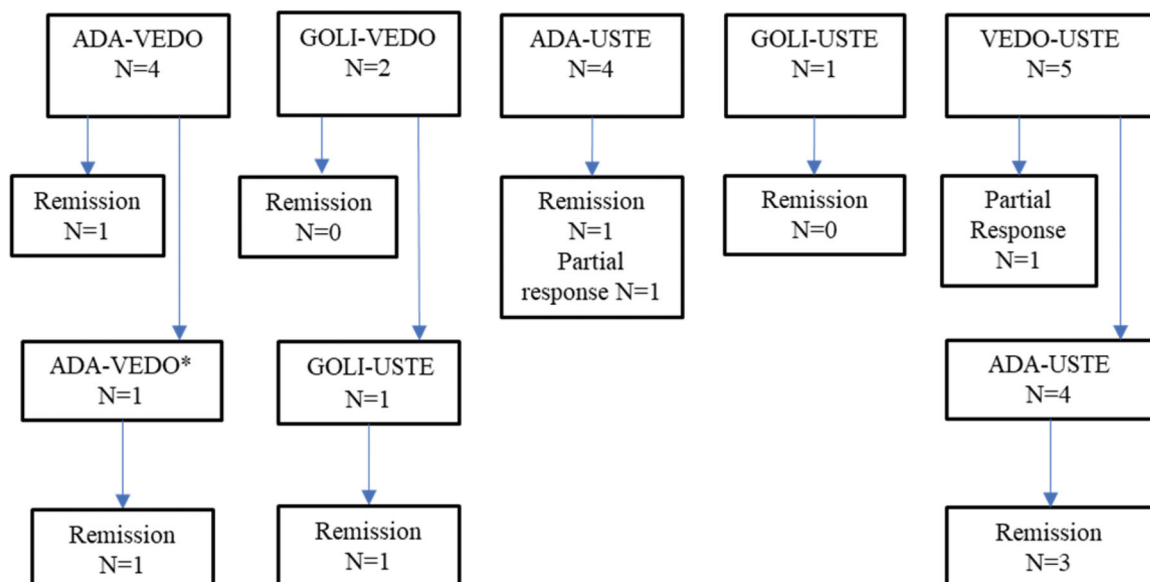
ADA-VEDO
N=4

Remission
N=1

ADA-VEDO*
N=1

Remission
N=1

GOLI-VEDO
N=2

Remission
N=0

GOLI-USTE
N=1

Remission
N=1

ADA-USTE
N=4

Remission
N=1
Partial
response N=1

GOLI-USTE
N=1

Remission
N=0

VEDO-USTE
N=5

Partial
Response
N=1

ADA-USTE
N=4

Remission
N=3